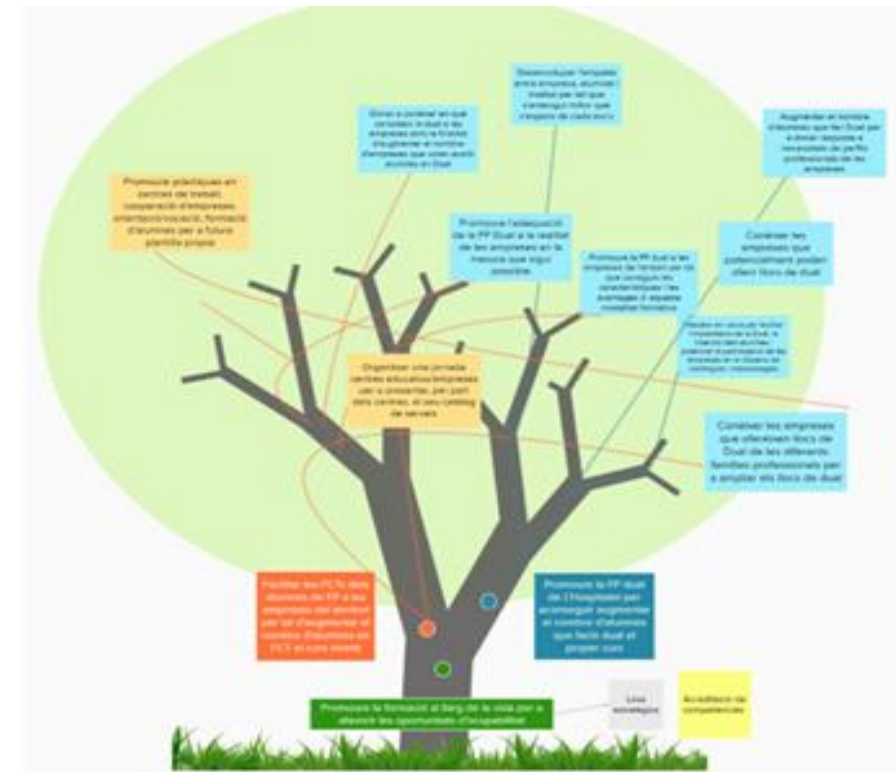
Desenvolupar l'empatia entre empreses, alumnes i institut per tal que l'entengui millor què n'espera de cada socio

Donar a conèixer en què consisteix la dual a les empreses com a fórmula d'augmentar el nombre d'empreses que volen acollir alumnes en Dual

Augmentar el nombre d'alumnes que fan Dual per a donar resposta a necessitats de perfils professionals de les empreses

Promoure pràctiques en centres de treball, cooperació d'empreses, orientació/vocació, formació d'alumnes per a futura plantilla pròpia

Promoure l'adequació de la FP Dual a la realitat de les empreses en la mesura que sigui possible

Promoure la FP dual a les empreses de l'entorn per tal que coneguin les característiques i les avantatges d'aquesta modalitat formativa

Conèixer les empreses que potencialment podrien oferir llocs de dual

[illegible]

Organitzar una jornada centres educatius/empreses per a presentar, per part dels centres, el seu catàleg de serveis

Conèixer les empreses que ofereixen llocs de Dual de les diferents famílies professionals per a ampliar els llocs de dual

Facilitar les FCTs dels alumnes de FP a les empreses del territori per tal d'augmentar el nombre d'alumnes en FCT el curs vinent

Promoure la FP dual de l'Hospitalet per aconseguir augmentar el nombre d'alumnes que facin dual el proper curs

Promoure la formació al llarg de la vida per a elevar les oportunitats d'ocupabilitat

Línia estratègica

Acreditació de competències